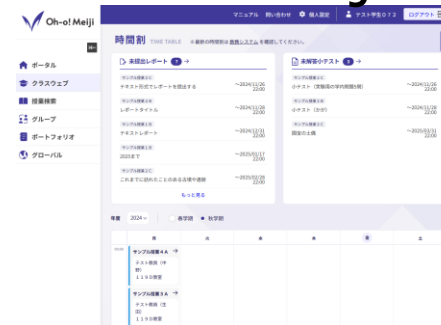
Oh-o! Meiji

マニュアル 問い合わせ 個人設定 テスト学生072 ログアウト

ポータル
クラスウェブ
授業検索
グループ
ポートフォリオ
グローバル

時間割 TIME TABLE ※最新の時間割は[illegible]システムを確認してください。

未提出レポート 7

サンプル授業E
テキスト形式でレポートを提出する ~2024/11/26 22:00

サンプル授業E
レポートタイトル ~2024/11/26 22:00

サンプル授業1の
テキストレポート ~2024/12/31 22:00

サンプル授業1の
2025まで ~2025/01/17 22:00

サンプル授業1の
これまでに読めたことのある古典や書籍 ~2025/02/26 22:00

もっと見る

未解答小テスト 3

サンプル授業1の
小テスト（実験室の安全問題出題） ~2024/11/26 22:00

サンプル授業1の
小テスト（さば） ~2024/11/29 22:00

サンプル授業1の
国家の上昇 ~2025/03/31 22:00

年度 2024 春学期 秋学期

月 火 水 木 金 土

サンプル授業4A
テスト教員（千田）
1190教室

サンプル授業3A
テスト教員（千田）
1190教室